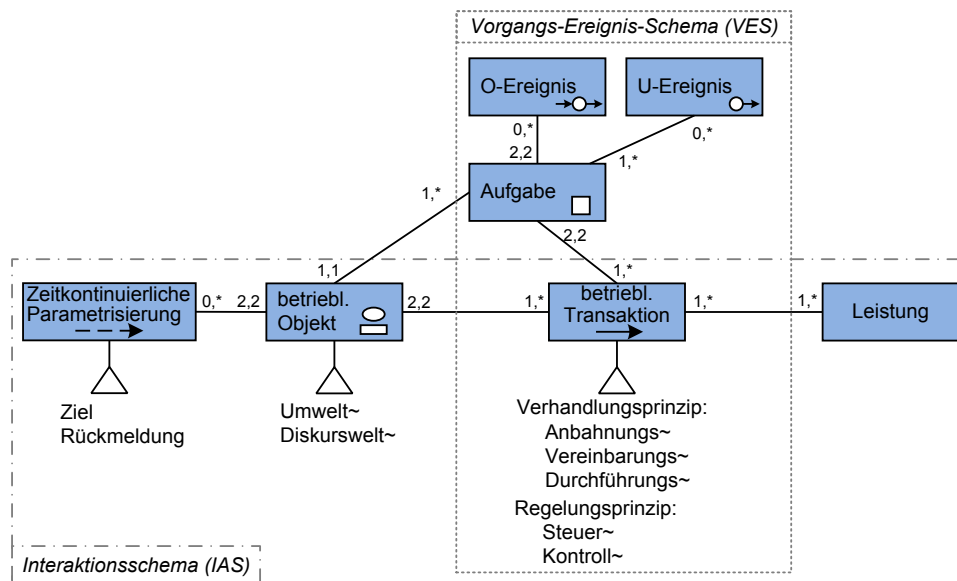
Vorgangs-Ereignis-Schema (VES)

O-Ereignis

U-Ereignis

0,*

0,*

2,2

1,*

1,*

Aufgabe

2,2

1,1

1,*

Zeitkontinuierliche Parametrisierung

0,*

2,2

betriebl. Objekt

2,2

1,*

betriebl. Transaktion

1,*

1,*

Leistung

Ziel
Rückmeldung

Umwelt~
Diskurswelt~

Verhandlungsprinzip:
Anbahnungs~
Vereinbarungs~
Durchführungs~
Regelungsprinzip:
Steuer~
Kontroll~

Interaktionsschema (IAS)